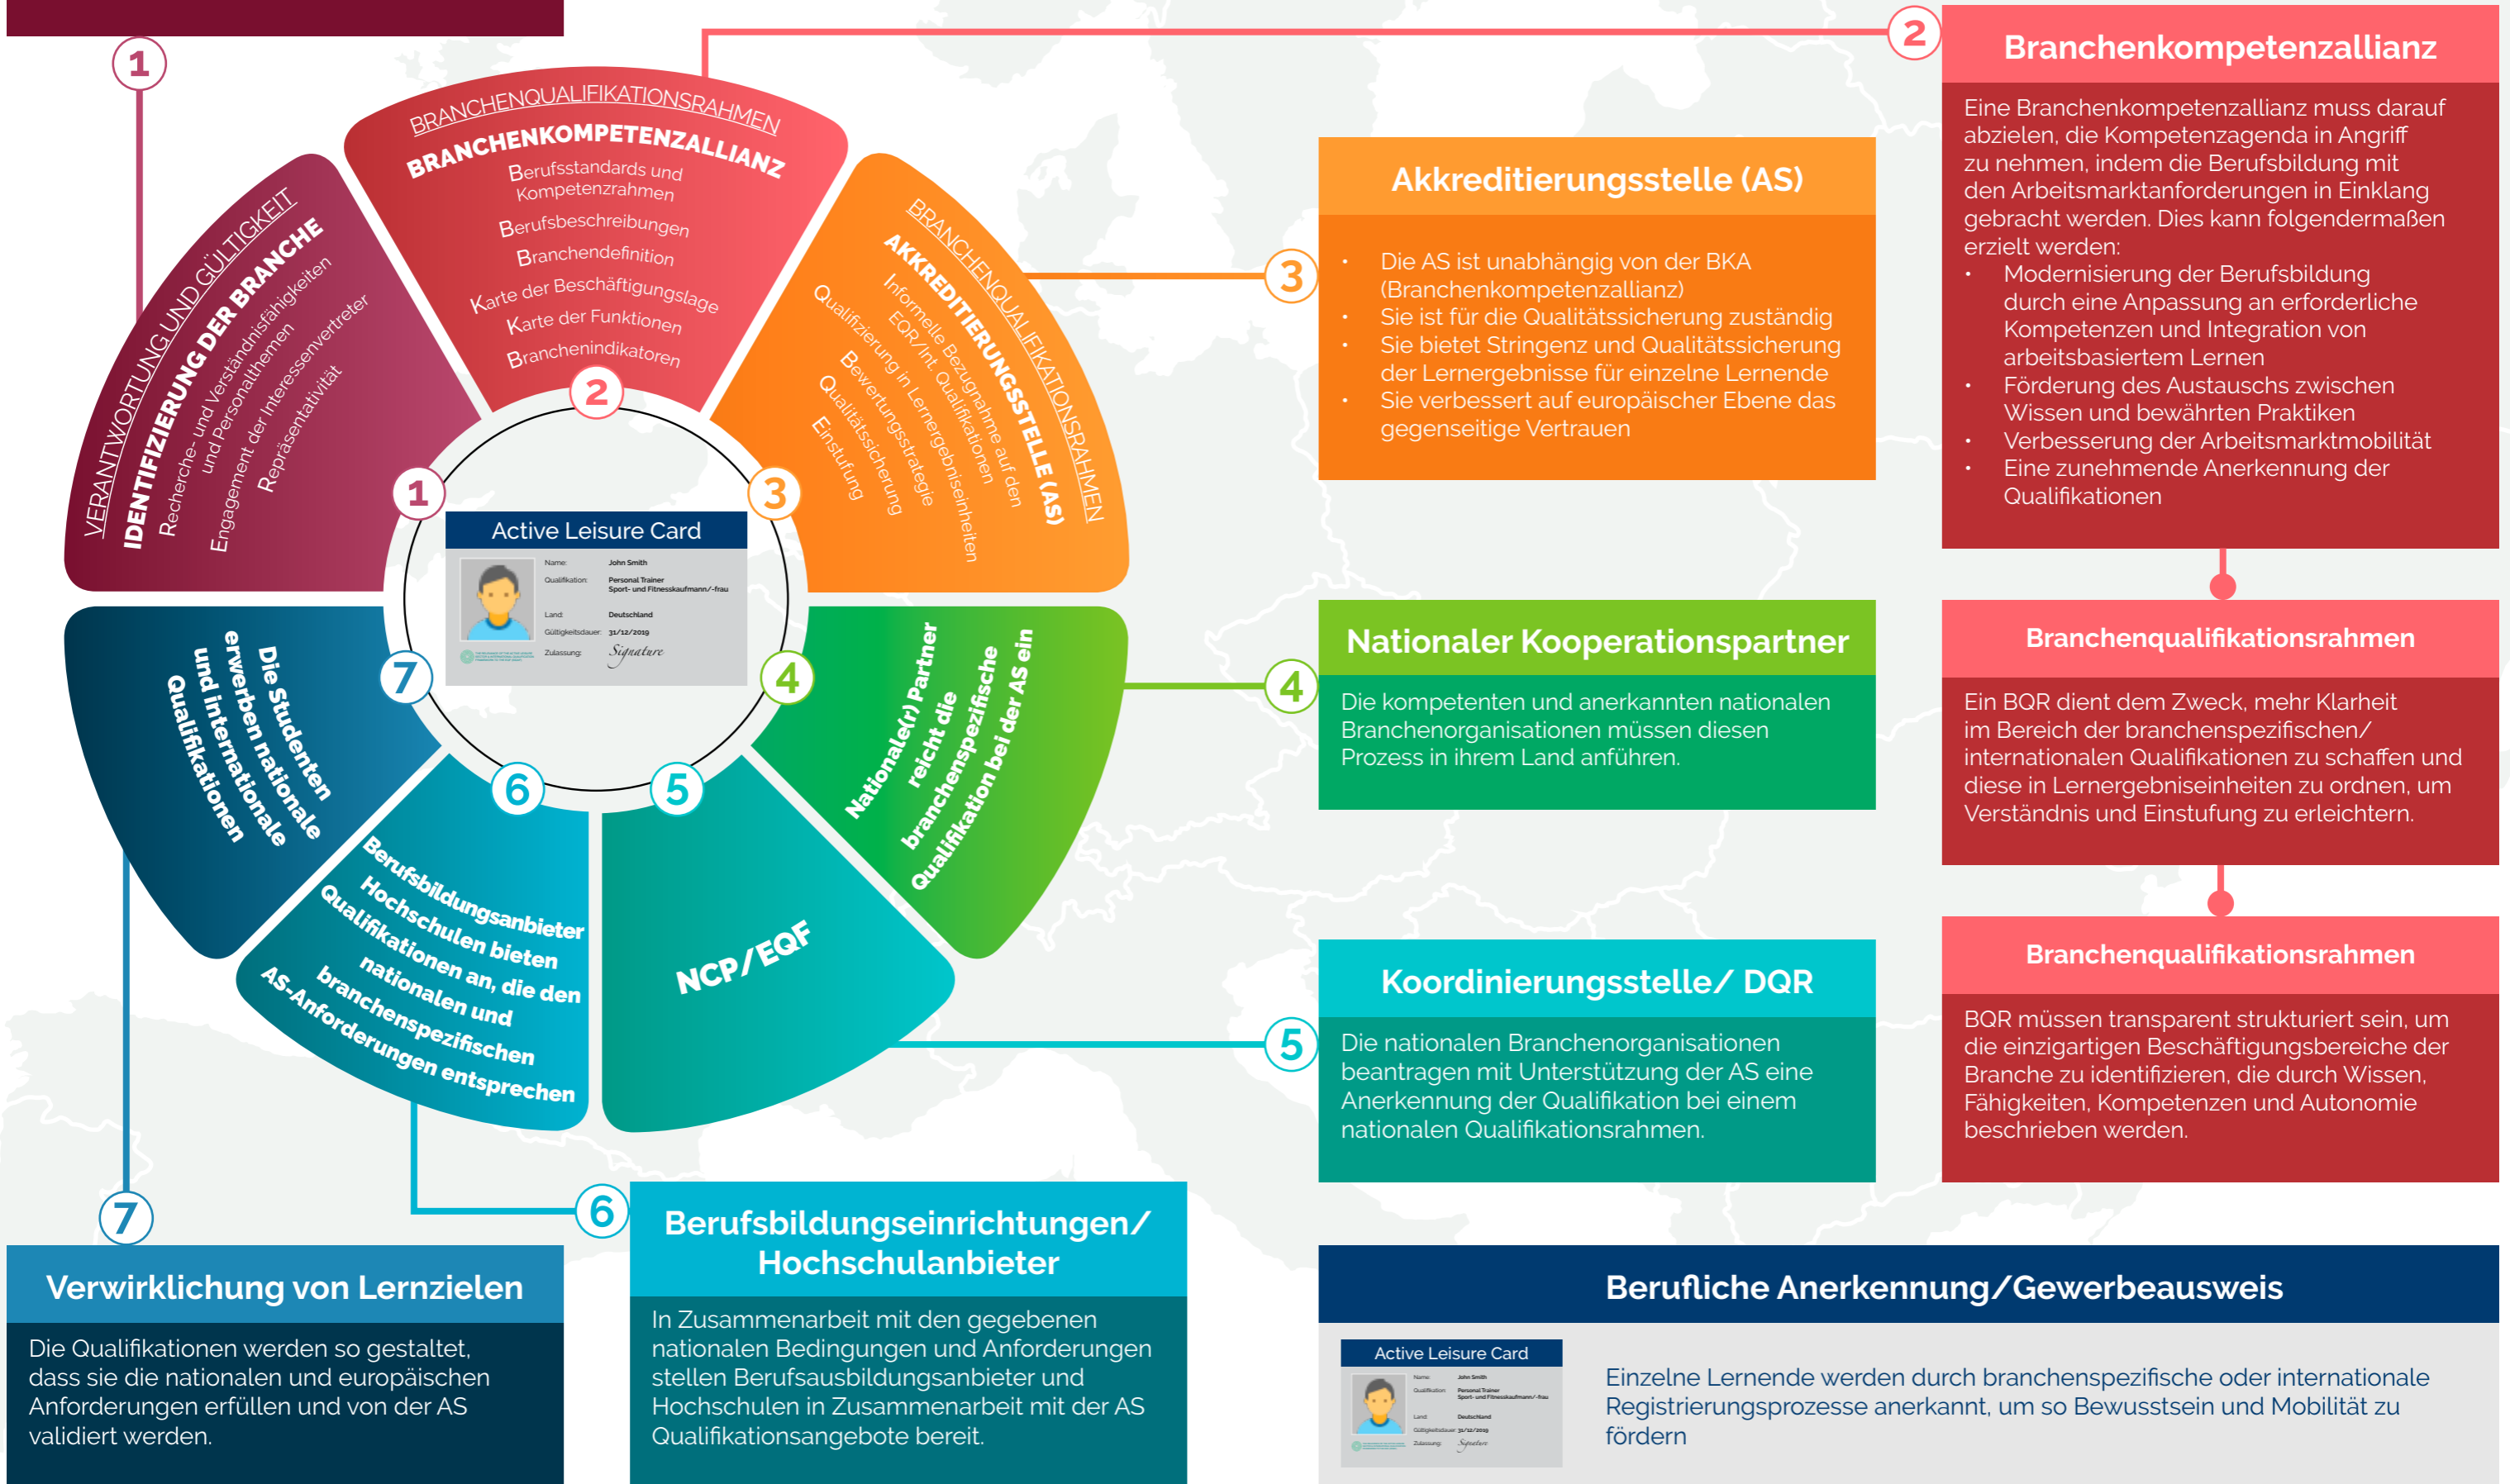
1

2
Branchenkompetenzallianz
Eine Branchenkompetenzallianz muss darauf abzielen, die Kompetenzagenda in Angriff zu nehmen, indem die Berufsbildung mit den Arbeitsmarktanforderungen in Einklang gebracht werden. Dies kann folgendermaßen erzielt werden:
• Modernisierung der Berufsbildung durch eine Anpassung an erforderliche Kompetenzen und Integration von arbeitsbasiertem Lernen
• Förderung des Austauschs zwischen Wissen und bewährten Praktiken
• Verbesserung der Arbeitsmarktmobilität
• Eine zunehmende Anerkennung der Qualifikationen

BRANCHENQUALIFIKATIONSRAHMEN
BRANCHENKOMPETENZALLIANZ
Berufsstandards und Kompetenzrahmen
Berufsbeschreibungen
Branchendefinition
Karte der Beschäftigungslage
Karte der Funktionen
Branchenindikatoren

VERANTWORTUNG UND GÜLTIGKEIT
IDENTIFIZIERUNG DER BRANCHE
Recherche- und Verständnisfähigkeiten und Personalthemen
Engagement der Interessenvertreter
Repräsentativität

BRANCHENQUALIFIKATIONSRAHMEN
AKKREDITIERUNGSSTELLE (AS)
Informelle Bezugnahme auf den EQR/int. Qualifikationen
Qualifizierung in Lernergebniseinheiten
Bewertungsstrategie
Qualitätssicherung
Einstufung

Active Leisure Card
Name: John Smith
Qualifikation: Personal Trainer Sport- und Fitnesskaufmann/-frau
Land: Deutschland
Gültigkeitsdauer: 31/12/2019
Zulassung: Signature

1 2 3 4 5 6 7

Die Studenten erwerben nationale und internationale Qualifikationen

Nationale(r) Partner reicht die branchenspezifische Qualifikation bei der AS ein

Berufsbildungsanbieter Hochschulen bieten Qualifikationen an, die den nationalen und branchenspezifischen AS-Anforderungen entsprechen

NCP/EQF

3
Akkreditierungsstelle (AS)
• Die AS ist unabhängig von der BKA (Branchenkompetenzallianz)
• Sie ist für die Qualitätssicherung zuständig
• Sie bietet Stringenz und Qualitätssicherung der Lernergebnisse für einzelne Lernende
• Sie verbessert auf europäischer Ebene das gegenseitige Vertrauen

4
Nationaler Kooperationspartner
Die kompetenten und anerkannten nationalen Branchenorganisationen müssen diesen Prozess in ihrem Land anführen.

5
Koordinierungsstelle/ DQR
Die nationalen Branchenorganisationen beantragen mit Unterstützung der AS eine Anerkennung der Qualifikation bei einem nationalen Qualifikationsrahmen.

Branchenqualifikationsrahmen
Ein BQR dient dem Zweck, mehr Klarheit im Bereich der branchenspezifischen/ internationalen Qualifikationen zu schaffen und diese in Lernergebniseinheiten zu ordnen, um Verständnis und Einstufung zu erleichtern.

Branchenqualifikationsrahmen
BQR müssen transparent strukturiert sein, um die einzigartigen Beschäftigungsbereiche der Branche zu identifizieren, die durch Wissen, Fähigkeiten, Kompetenzen und Autonomie beschrieben werden.

7
Verwirklichung von Lernzielen
Die Qualifikationen werden so gestaltet, dass sie die nationalen und europäischen Anforderungen erfüllen und von der AS validiert werden.

6
Berufsbildungseinrichtungen/ Hochschulanbieter
In Zusammenarbeit mit den gegebenen nationalen Bedingungen und Anforderungen stellen Berufsausbildungsanbieter und Hochschulen in Zusammenarbeit mit der AS Qualifikationsangebote bereit.

Berufliche Anerkennung/Gewerbeausweis
Active Leisure Card
Einzelne Lernende werden durch branchenspezifische oder internationale Registrierungsprozesse anerkannt, um so Bewusstsein und Mobilität zu fördern